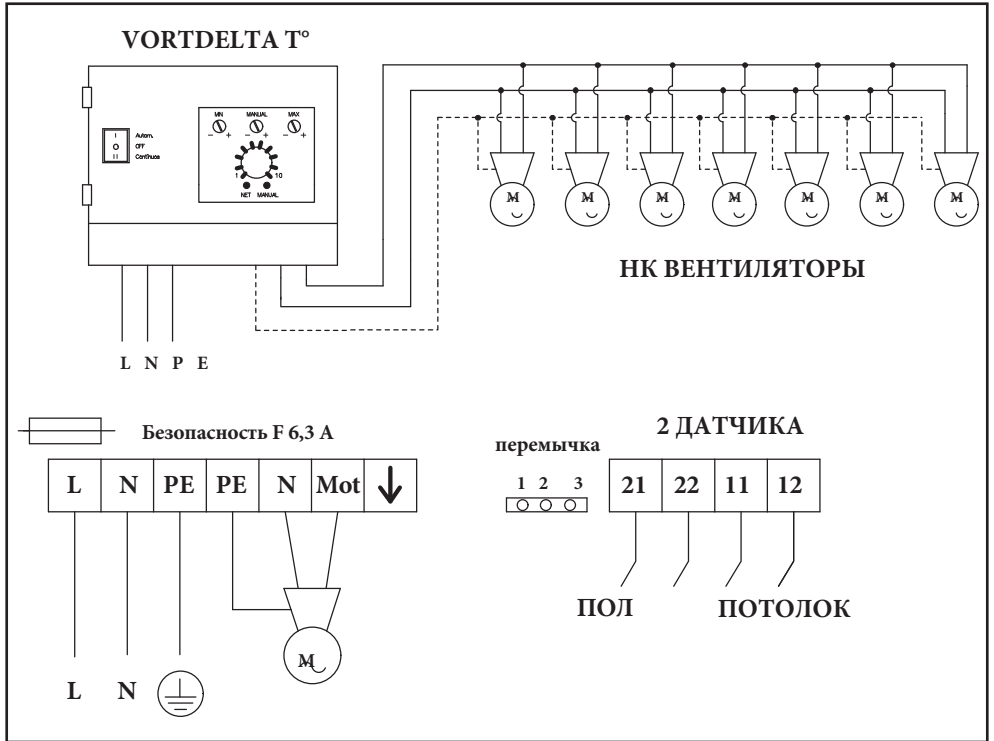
VORTDELTA T°

I
O
II
Autom.
OFF
Continuo

MIN
$-$ $+$
MANUAL
$-$ $+$
MAX
$-$ $+$
1
10
NET
MANUAL

M M M M M M M

НК ВЕНТИЛЯТОРЫ

L N P E

Безопасность F 6,3 A

| L | N | PE | PE | N | Mot | ↓ |
|---|---|---|---|---|---|---|

M

L N

перемычка
1 2 3

2 ДАТЧИКА

| 21 | 22 | 11 | 12 |
|---|---|---|---|

ПОЛ
ПОТОЛОК